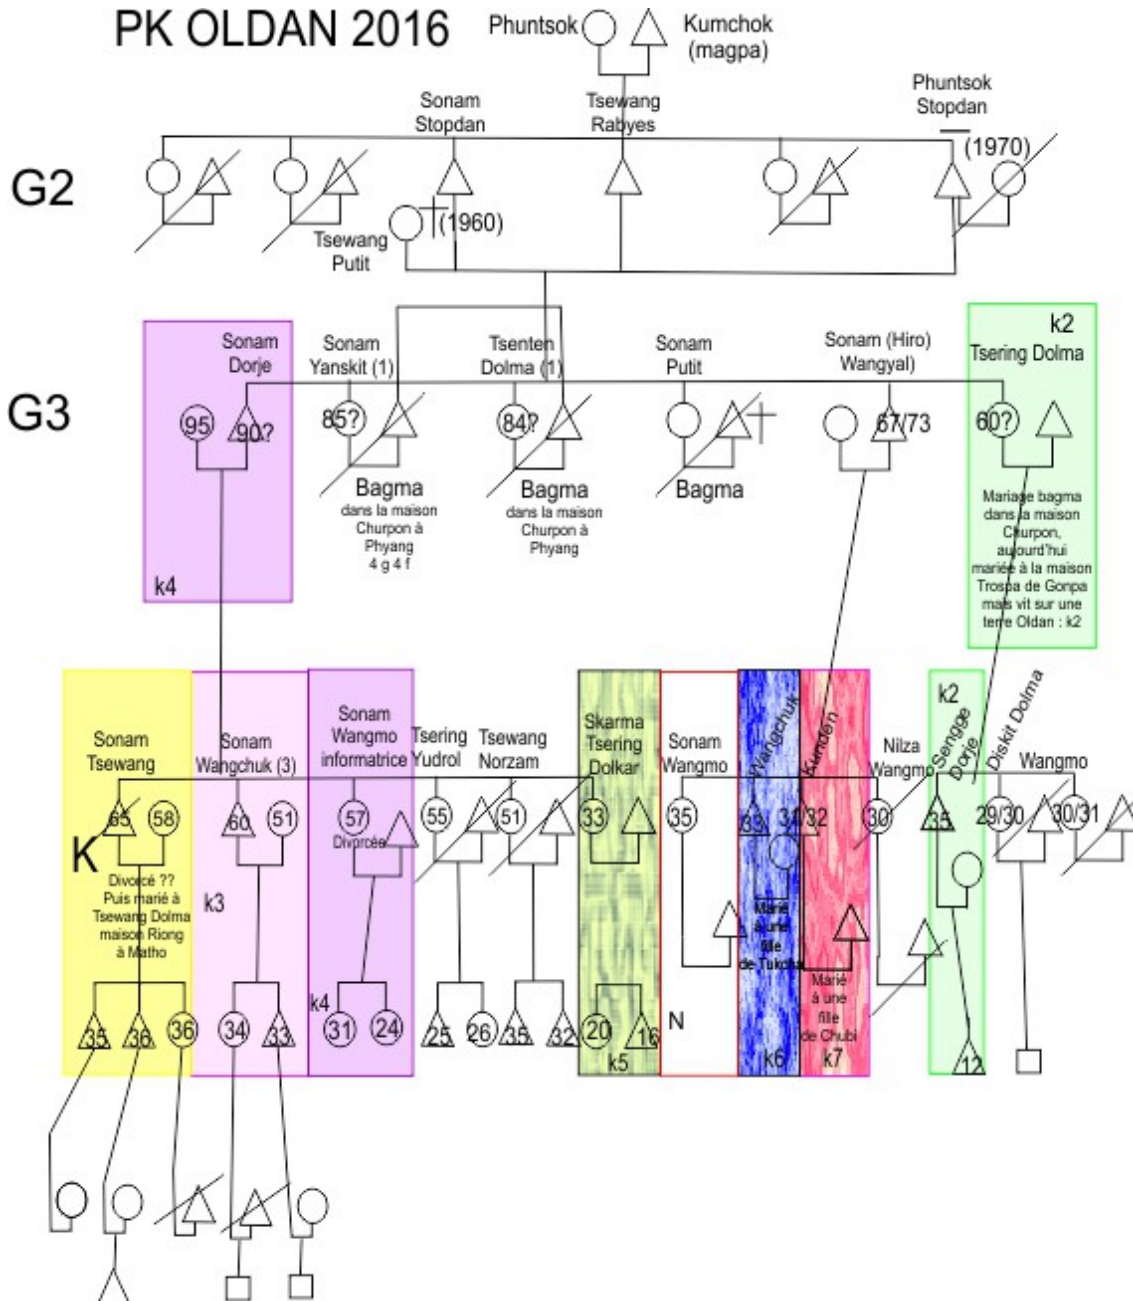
PK OLDAN 2016

Phuntsok

Kumchok (magpa)

Sonam Stopdan

Tsewang Rabyes

Phuntsok Stopdan

(1970)

G2

Tsewang Putit

(1960)

G3

Sonam Dorje

95

90?

k4

Sonam Yanskit (1)

85?

Bagma

dans la maison Churpon à Phyang 4 g 4 f

Tsenten Dolma (1)

84?

Bagma

dans la maison Churpon à Phyang

Sonam Putit

Bagma

Sonam (Hiro) Wangyal)

67/73

k2

Tsering Dolma

60?

Mariage bagma dans la maison Churpon, aujourd'hui mariée à la maison Tropa de Gonpa mais vit sur une terre Oldan : k2

Sonam Tsewang

65

58

K

Divorcé ?? Puis marié à Tsewang Dolma maison Riong à Matho

35

36

36

Sonam Wangchuk (3)

60

51

k3

34

33

Sonam Wangmo informatrice

57

Divorcée

k4

31

24

Tsering Yudrol

55

25

26

Tsewang Norzam

51

35

32

Skarma Tsering Dolkar

33

20

16

k5

Sonam Wangmo

35

N

Wangchuk

33

31

Mariée à une fille de Tukcha

k6

Kunden

32

Marié à une fille de Chubi

k7

Nilza Wangmo

30

k2

Sengge Dorje

35

12

Diskit Dolma

29/30

Wangmo

30/31